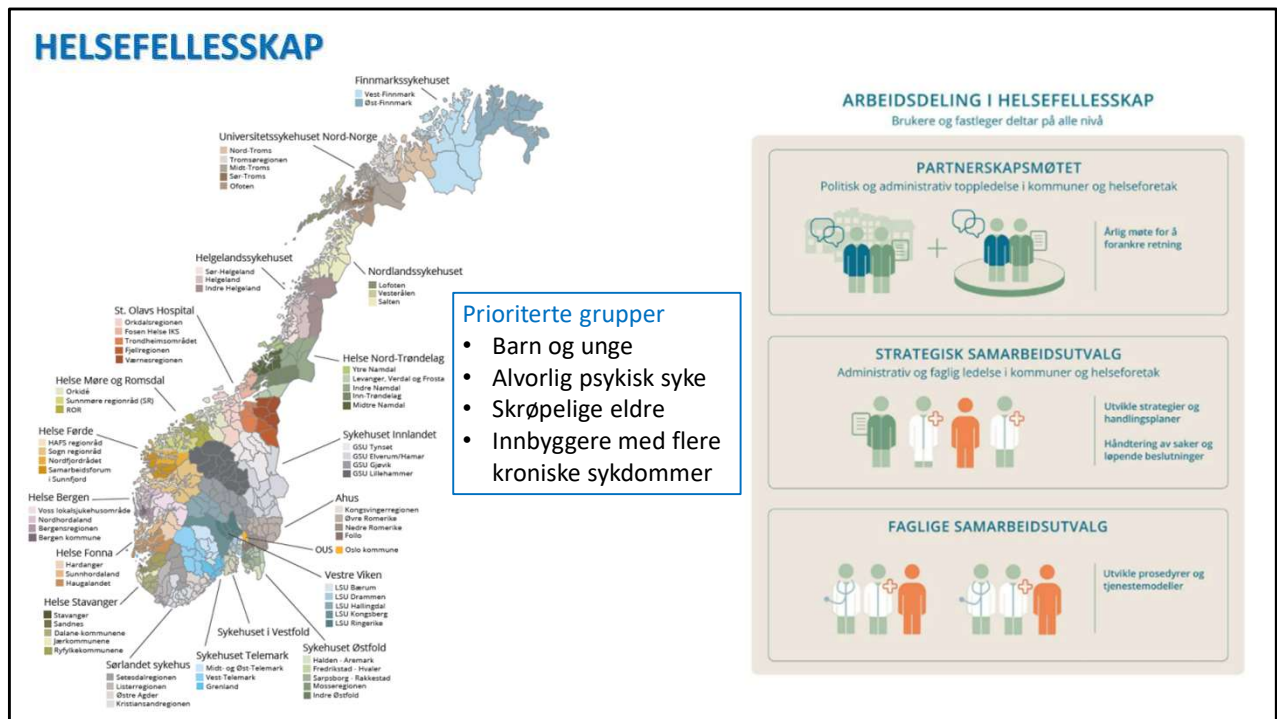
HELSEFELLESSKAP

Finnmarkssykehuset
Vest-Finnmark
Øst-Finnmark

Universitetssykehuset Nord-Norge
Nord-Troms
Tromsøregionen
Midt-Troms
Sør-Troms
Ofoten

Helgelandssykehuset
Sør-Helgeland
Helgeland
Indre Helgeland

Nordlandssykehuset
Lofoten
Vesterålen
Salten

St. Olavs Hospital
Orkdalsregionen
Fosen Helse IKS
Trondheimsområdet
Fjellregionen
Værnesregionen

Helse Nord-Trøndelag
Ytre Namdal
Levanger, Verdal og Frosta
Indre Namdal
Inn-Trøndelag
Midtre Namdal

Helse Møre og Romsdal
Orkidé
Sunnmøre regionråd (SR)
ROR

Helse Førde
HAFS regionråd
Sogn regionråd
Nordfjordrådet
Samarbeidsforum i Sunnfjord

Sykehuset Innlandet
GSU Tynset
GSU Elverum/Hamar
GSU Gjøvik
GSU Lillehammer

Helse Bergen
Voss lokalsjukehusområde
Nordhordaland
Bergensregionen
Bergen kommune

Ahus
Kongsvingerregionen
Øvre Romerike
Nedre Romerike
Follo

OUS Oslo kommune

Helse Fonna
Hardanger
Sunnhordaland
Haugalandet

Vestre Viken
LSU Bærum
LSU Drammen
LSU Hallingdal
LSU Kongsberg
LSU Ringerike

Helse Stavanger
Stavanger
Sandnes
Dalane-kommunene
Jærkommunene
Ryfylkekommunene

Sykehuset i Vestfold

Sykehuset Østfold
Halden - Aremark
Fredrikstad - Hvaler
Sarpsborg - Rakkestad
Mosseregionen
Indre Østfold

Sørlandet sykehus
Setesdalsregionen
Listerregionen
Østre Agder
Kristiansandregionen

Sykehuset Telemark
Midt- og Øst-Telemark
Vest-Telemark
Grenland

Prioriterte grupper
• Barn og unge
• Alvorlig psykisk syke
• Skrøpelige eldre
• Innbyggere med flere kroniske sykdommer

ARBEIDSDELING I HELSEFELLESSKAP
Brukere og fastleger deltar på alle nivå

PARTNERSKAPSMØTET
Politisk og administrativ toppledelse i kommuner og helseforetak
Årlig møte for å forankre retning

STRATEGISK SAMARBEIDSUTVALG
Administrativ og faglig ledelse i kommuner og helseforetak
Utvikle strategier og handlingsplaner
Håndtering av saker og løpende beslutninger

FAGLIGE SAMARBEIDSUTVALG
Utvikle prosedyrer og tjenestemodeller